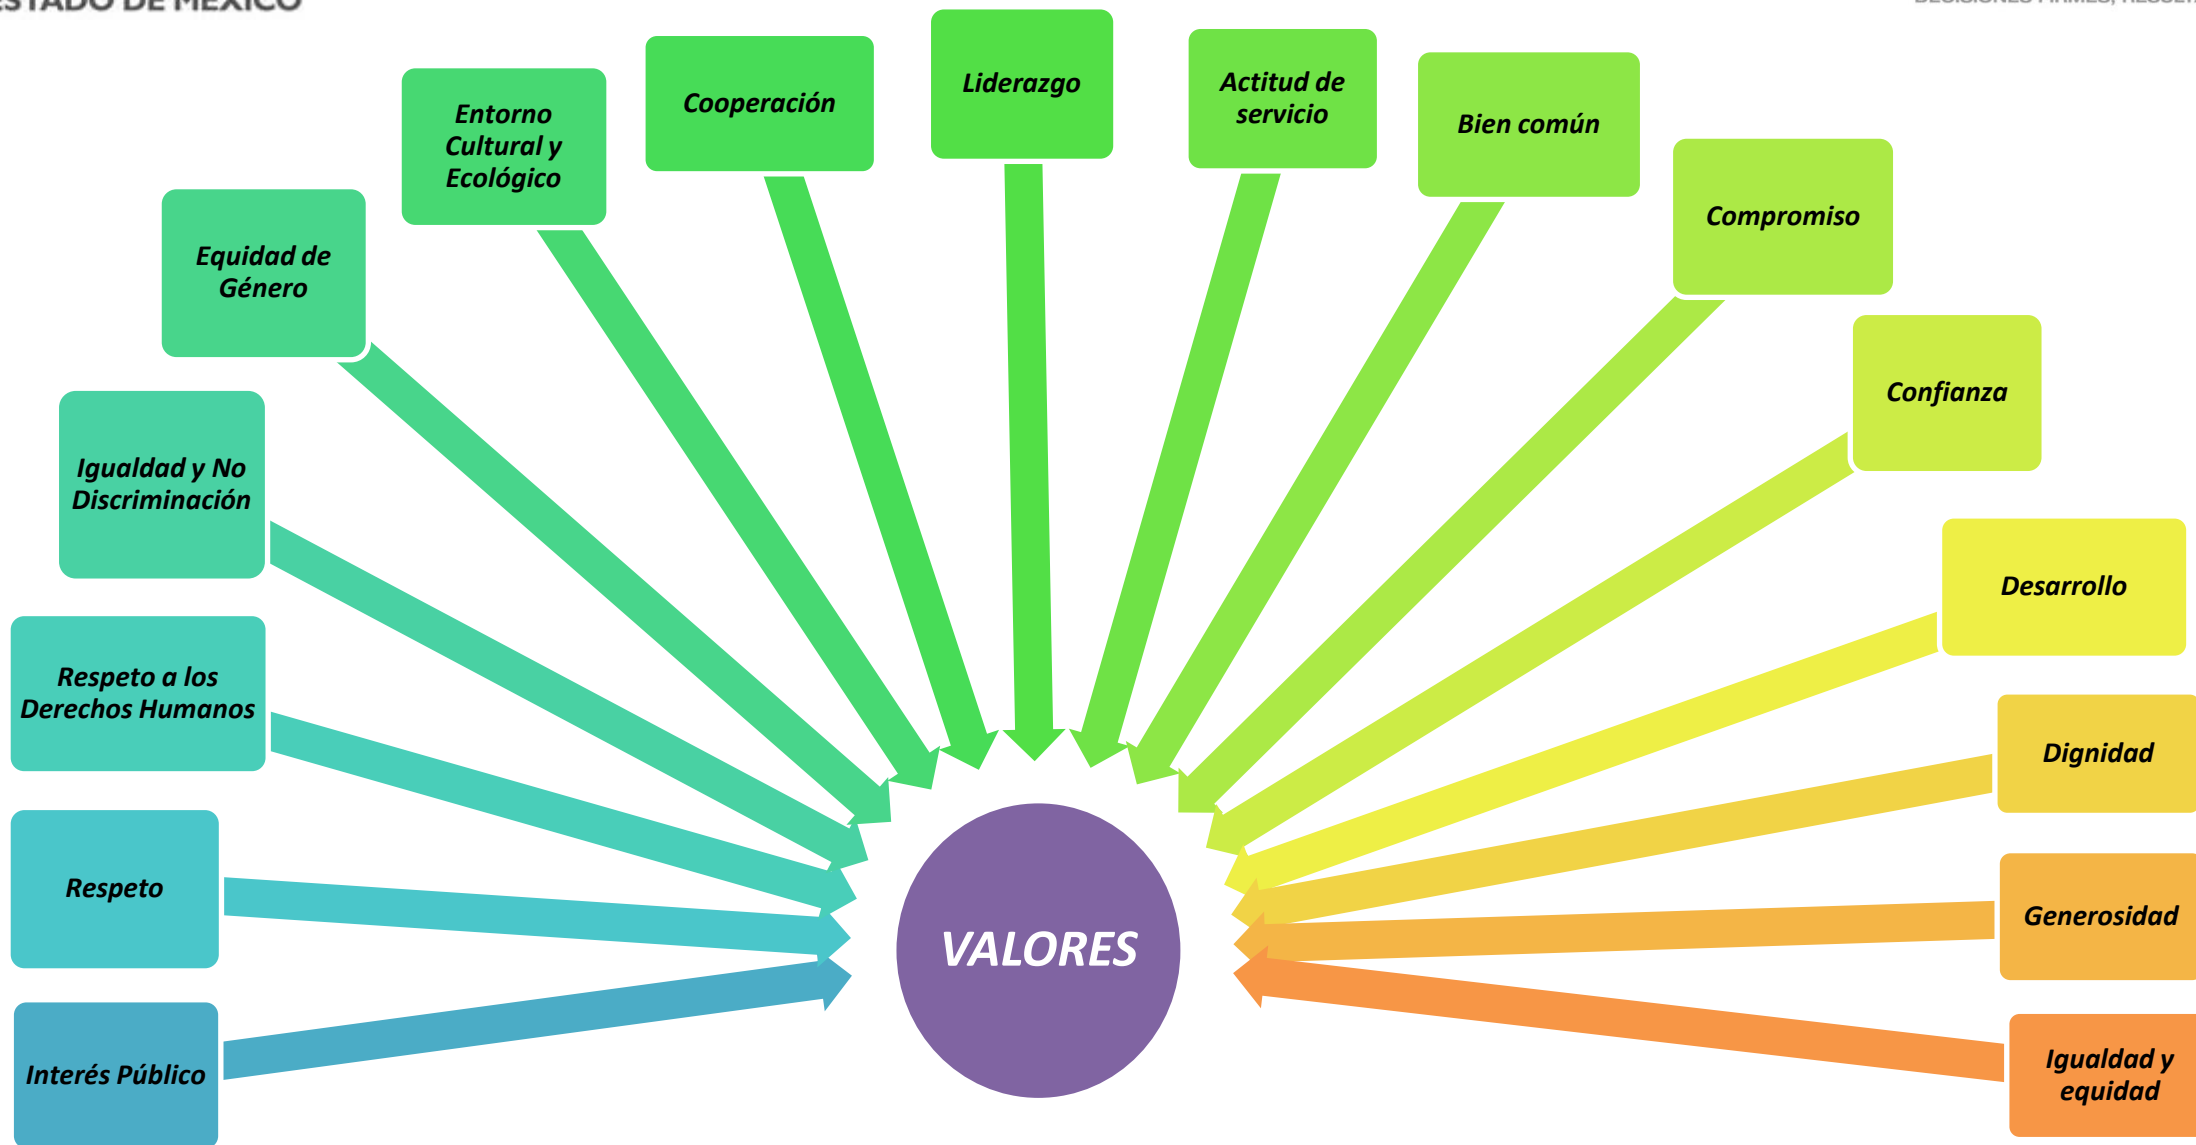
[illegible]STADO DE MÉXICO

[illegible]

Interés Público

Respeto

Respeto a los Derechos Humanos

Igualdad y No Discriminación

Equidad de Género

Entorno Cultural y Ecológico

Cooperación

Liderazgo

Actitud de servicio

Bien común

Compromiso

Confianza

Desarrollo

Dignidad

Generosidad

Igualdad y equidad

VALORES